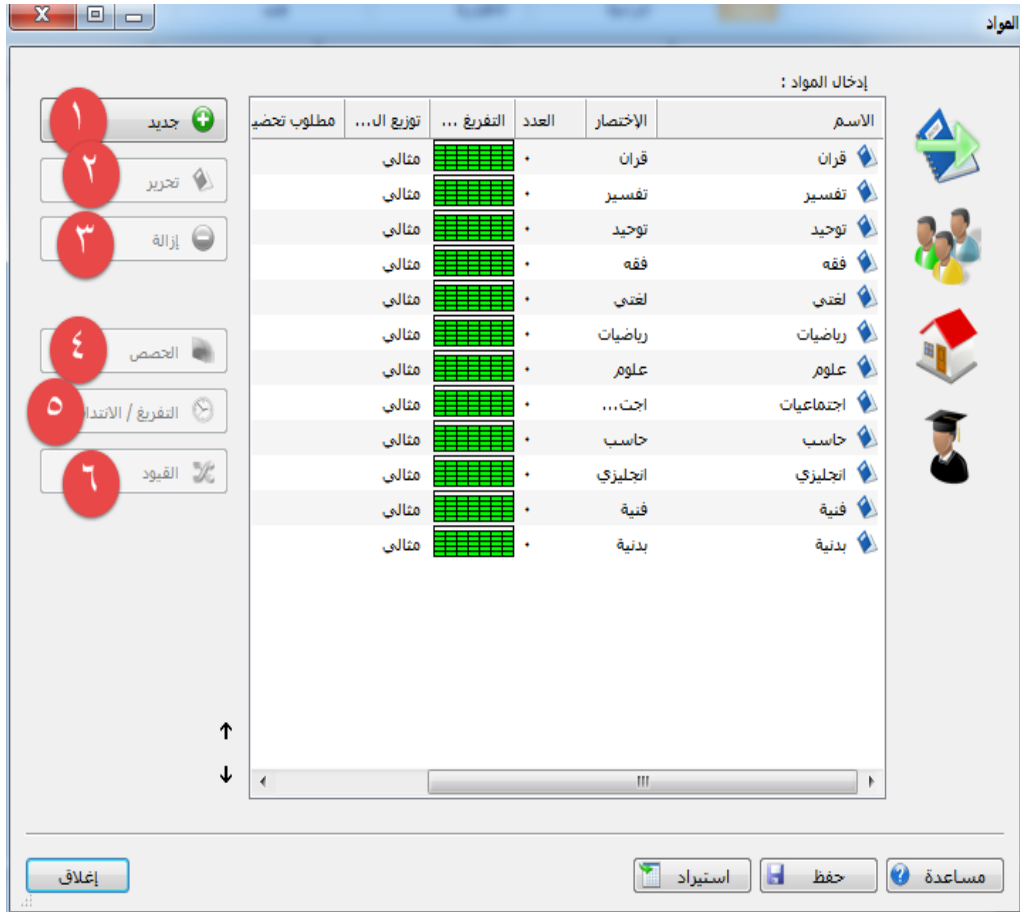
المواد

إدخال المواد :

| الاسم | الإختصار | العدد | التفريغ ... | توزيع ال... | مطلوب تحضي |
|---|---|---|---|---|---|
| قران | قران | • | | مثالي | |
| تفسير | تفسير | • | | مثالي | |
| توحيد | توحيد | • | | مثالي | |
| فقه | فقه | • | | مثالي | |
| لغتي | لغتي | • | | مثالي | |
| رياضيات | رياضيات | • | | مثالي | |
| علوم | علوم | • | | مثالي | |
| اجتماعيات | اجت... | • | | مثالي | |
| حاسب | حاسب | • | | مثالي | |
| انجليزي | انجليزي | • | | مثالي | |
| فنية | فنية | • | | مثالي | |
| بدنية | بدنية | • | | مثالي | |

١ جديد
٢ تحرير
٣ إزالة
٤ الحصص
٥ التفريغ / الانتدا
٦ القيود

مساعدة
حفظ
استيراد
إغلاق